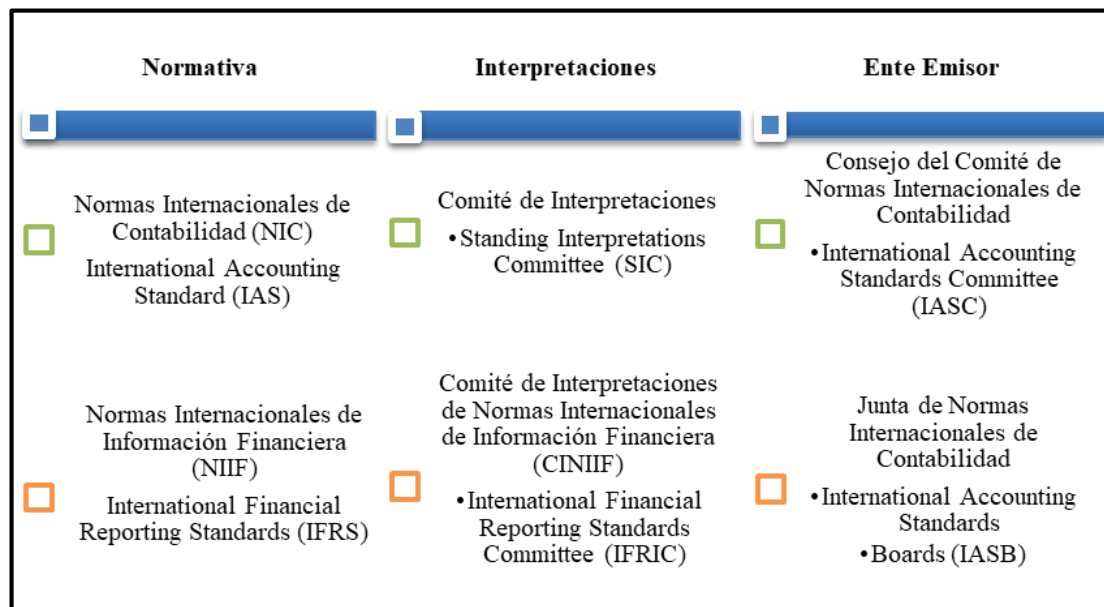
Normativa

Interpretaciones

Ente Emisor

Normas Internacionales de Contabilidad (NIC)

International Accounting Standard (IAS)

Comité de Interpretaciones

•Standing Interpretations Committee (SIC)

Consejo del Comité de Normas Internacionales de Contabilidad

•International Accounting Standards Committee (IASC)

Normas Internacionales de Información Financiera (NIIF)

International Financial Reporting Standards (IFRS)

Comité de Interpretaciones de Normas Internacionales de Información Financiera (CINIIF)

•International Financial Reporting Standards Committee (IFRIC)

Junta de Normas Internacionales de Contabilidad

•International Accounting Standards

•Boards (IASB)